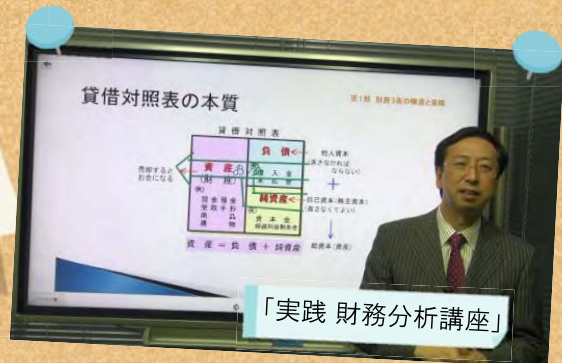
貸借対照表の本質

第1部 財務3表の構造と意味

貸借対照表

資産
(財産)

負債

借入金

純資産

資本金
利益剰余金

売却すると
お金になる

他人資本
(返さなければならない)

自己資本(株主資本)
(返さなくてよい)

総資本(資本)

資産 = 負債 + 純資産

「実践 財務分析講座」